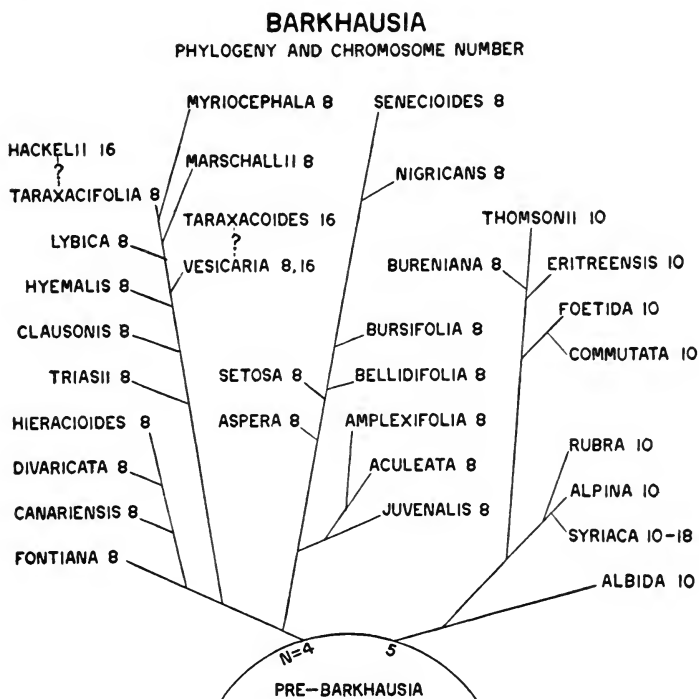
BARKHAUSIA
PHYLOGENY AND CHROMOSOME NUMBER

MYRIOCEPHALA 8
SENECIOIDES 8
HACKELII 16
?
TARAXACIFOLIA 8
MARSCHALLII 8
NIGRICANS 8
TARAXACOIDES 16
?
VESICARIA 8, 16
THOMSONII 10
LYBICA 8
BURENIANA 8
ERITREENSIS 10
HYEMALIS 8
FOETIDA 10
CLAUSONIS 8
BURSIFOLIA 8
COMMUTATA 10
TRIASII 8
SETOSA 8
BELLIDIFOLIA 8
HIERACIOIDES 8
ASPERA 8
AMPLEXIFOLIA 8
RUBRA 10
DIVARICATA 8
ACULEATA 8
ALPINA 10
CANARIENSIS 8
JUVENALIS 8
SYRIACA 10-18
FONTIANA 8
ALBIDA 10
N=4
5
PRE-BARKHAUSIA